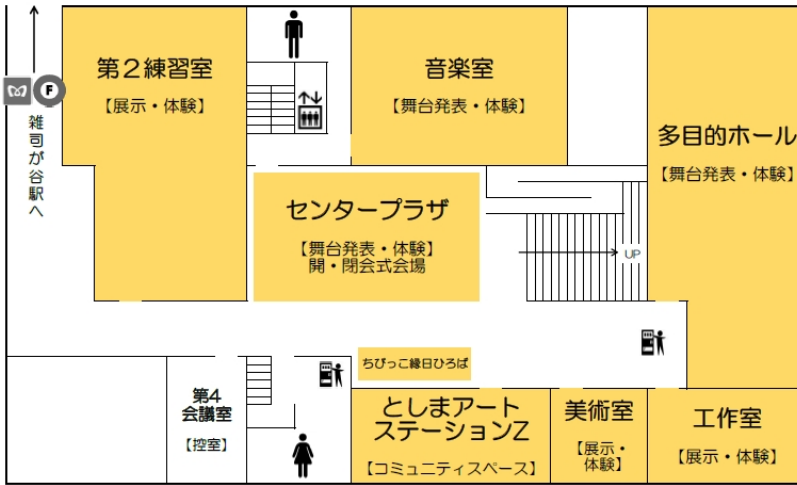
F

雑司が谷駅へ

第２練習室
【展示・体験】

音楽室
【舞台発表・体験】

多目的ホール
【舞台発表・体験】

センタープラザ
【舞台発表・体験】
開・閉会式会場

UP

ちびっこ縁日ひろば

第4
会議室
【控室】

としまアート
ステーションZ
【コミュニティスペース】

美術室
【展示・
体験】

工作室
【展示・体験】